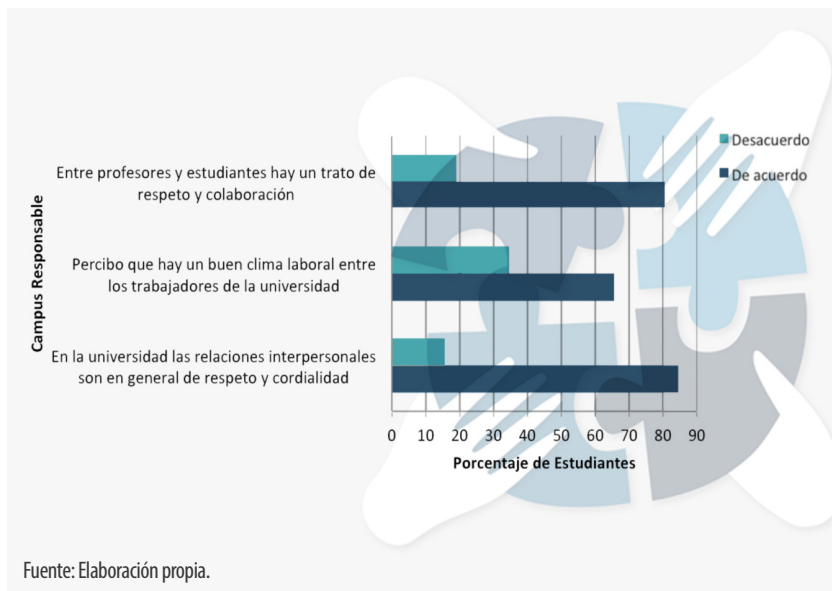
Desacuerdo
De acuerdo

Campus Responsable

Entre profesores y estudiantes hay un trato de respeto y colaboración

Percibo que hay un buen clima laboral entre los trabajadores de la universidad

En la universidad las relaciones interpersonales son en general de respeto y cordialidad

0 10 20 30 40 50 60 70 80 90

Porcentaje de Estudiantes

Fuente: Elaboración propia.